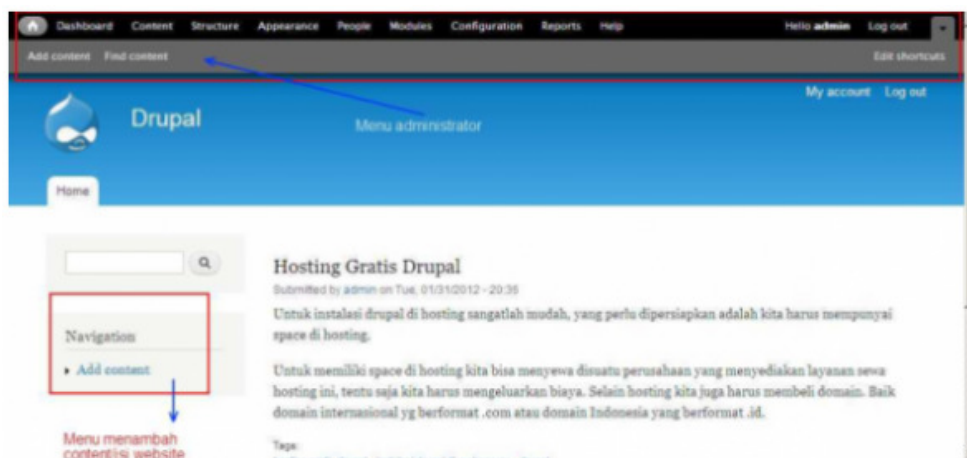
Dashboard Content Structure Appearance People Modules Configuration Reports Help Hello admin Log out

Add content Find content Edit shortcuts

My account Log out

Drupal

Menu administrator

Home

Navigation

Add content

Menu menambah content/isi website

Hosting Gratis Drupal

Submitted by admin on Tue, 01/31/2012 - 20:35

Untuk instalasi drupal di hosting sangatlah mudah, yang perlu dipersiapkan adalah kita harus mempunyai space di hosting.

Untuk memiliki space di hosting kita bisa menyewa disuatu perusahaan yang menyediakan layanan sewa hosting ini, tentu saja kita harus mengeluarkan biaya. Selain hosting kita juga harus membeli domain. Baik domain internasional yg berformat .com atau domain Indonesia yang berformat .id.

Tags: